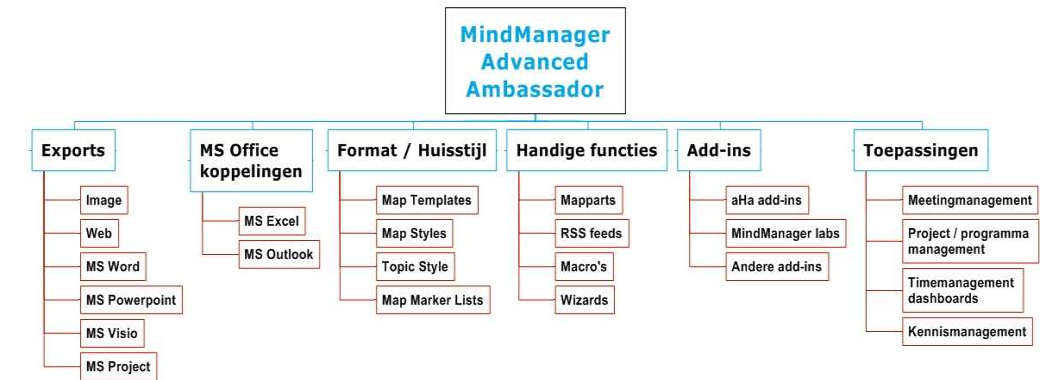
MindManager Advanced Ambassador

Exports
Image
Web
MS Word
MS Powerpoint
MS Visio
MS Project

MS Office koppelingen
MS Excel
MS Outlook

Format / Huisstijl
Map Templates
Map Styles
Topic Style
Map Marker Lists

Handige functies
Mapparts
RSS feeds
Macro's
Wizards

Add-ins
aHa add-ins
MindManager labs
Andere add-ins

Toepassingen
Meetingmanagement
Project / programma management
Timemanagement dashboards
Kennismanagement